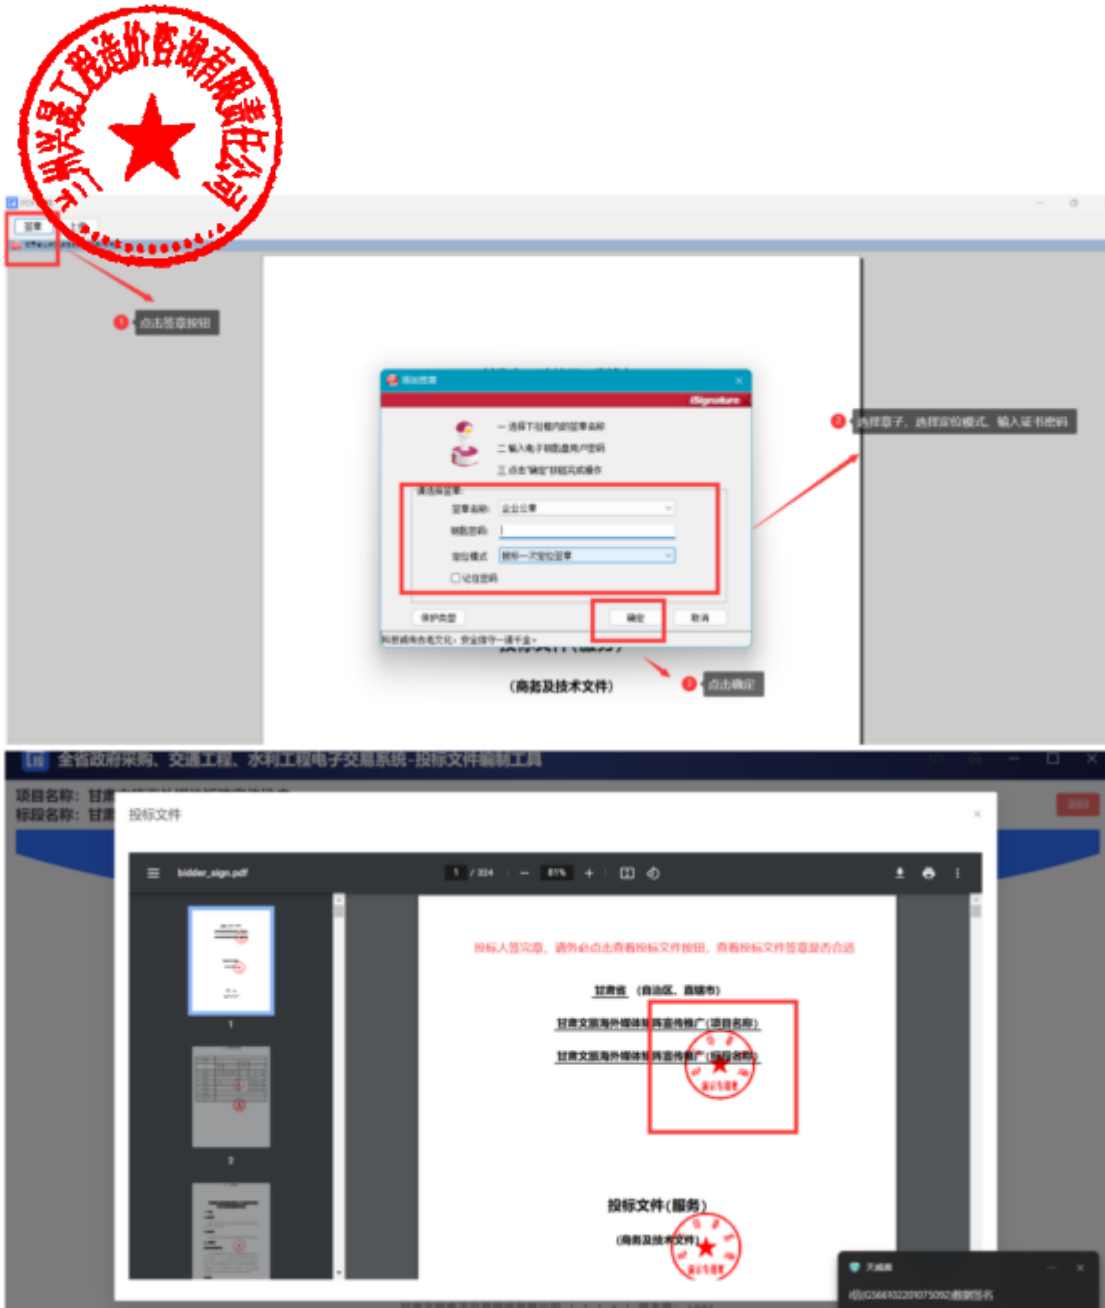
兰州兴晟工程造价咨询有限责任公司

签章

点击签章按钮

添加签章

Signature

一.选择下拉框内的签章名称
二.输入电子钥匙用户密码
三.点击"确定"按钮完成操作

请选择签章:
签章名称: 企业公章
钥匙密码:
定位模式: 按标一次定位盖章
记住密码

保护类型
确定
取消

选择章子、选择定位模式、输入证书密码

(商务及技术文件)

点击确定

全省政府采购、交通工程、水利工程电子交易系统-投标文件编制工具

项目名称: 甘肃
标段名称: 甘肃

投标文件

bidder_sign.pdf
1 / 324
81%

投标人签完章，请务必点击查看投标文件按钮，查看投标文件签章是否合适

甘肃省 (自治区、直辖市)
甘肃文旅海外媒体宣传推广(项目名称)
甘肃文旅海外媒体宣传推广(标段名称)

投标文件(服务)
(商务及技术文件)

1
2

天威诚信
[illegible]